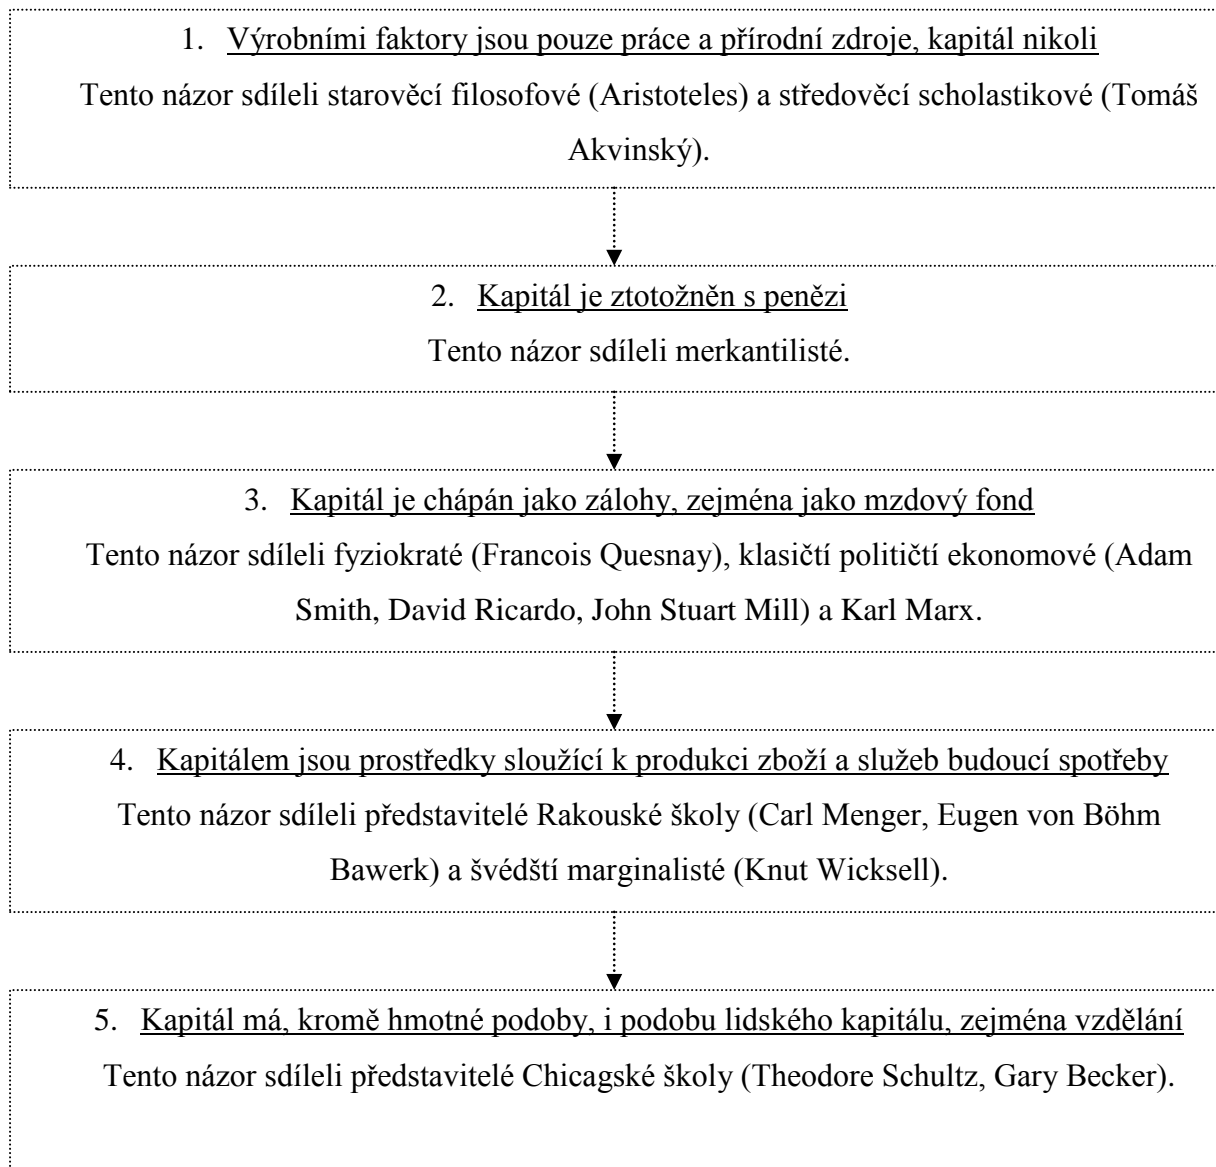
1. Výrobními faktory jsou pouze práce a přírodní zdroje, kapitál nikoli

Tento názor sdíleli starověcí filosofové (Aristoteles) a středověcí scholastikové (Tomáš Akvinský).

2. Kapitál je ztotožněn s penězi

Tento názor sdíleli merkantilisté.

3. Kapitál je chápán jako zálohy, zejména jako mzdový fond

Tento názor sdíleli fyziokraté (Francois Quesnay), klasičtí političtí ekonomové (Adam Smith, David Ricardo, John Stuart Mill) a Karl Marx.

4. Kapitálem jsou prostředky sloužící k produkci zboží a služeb budoucí spotřeby

Tento názor sdíleli představitelé Rakouské školy (Carl Menger, Eugen von Böhm Bawerk) a švédští marginalisté (Knut Wicksell).

5. Kapitál má, kromě hmotné podoby, i podobu lidského kapitálu, zejména vzdělání

Tento názor sdíleli představitelé Chicagské školy (Theodore Schultz, Gary Becker).